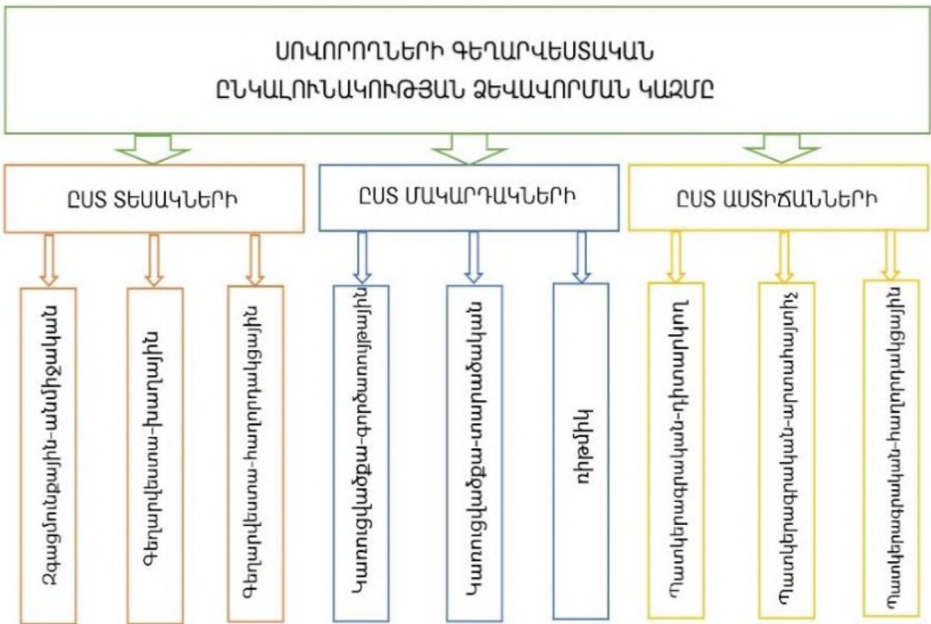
ՍՈՎՈՐՈՂՆԵՐԻ ԳԵՂԱՐՎԵՍՏԱԿԱՆ ԸՆԿԱԼՈՒՆԱԿՈՒԹՅԱՆ ՁԵՎԱՎՈՐՄԱՆ ԿԱԶՄԸ

ԸՍՏ ՏԵՍԱԿՆԵՐԻ

ԸՍՏ ՄԱԿԱՐԴԱԿՆԵՐԻ

ԸՍՏ ԱՍՏԻՃԱՆՆԵՐԻ

Զգացմունքային-գեղագիտական

Գեղարվեստական-ճանաչողական

Գեղարվեստական-ստեղծագործական

Կատարողական-վերարտադրողական

Կատարողական-ստեղծագործական

Կրթական

Նախնական-գործնական

Ռեպրոդուկտիվ-գործնական

Ստեղծագործական-գործնական